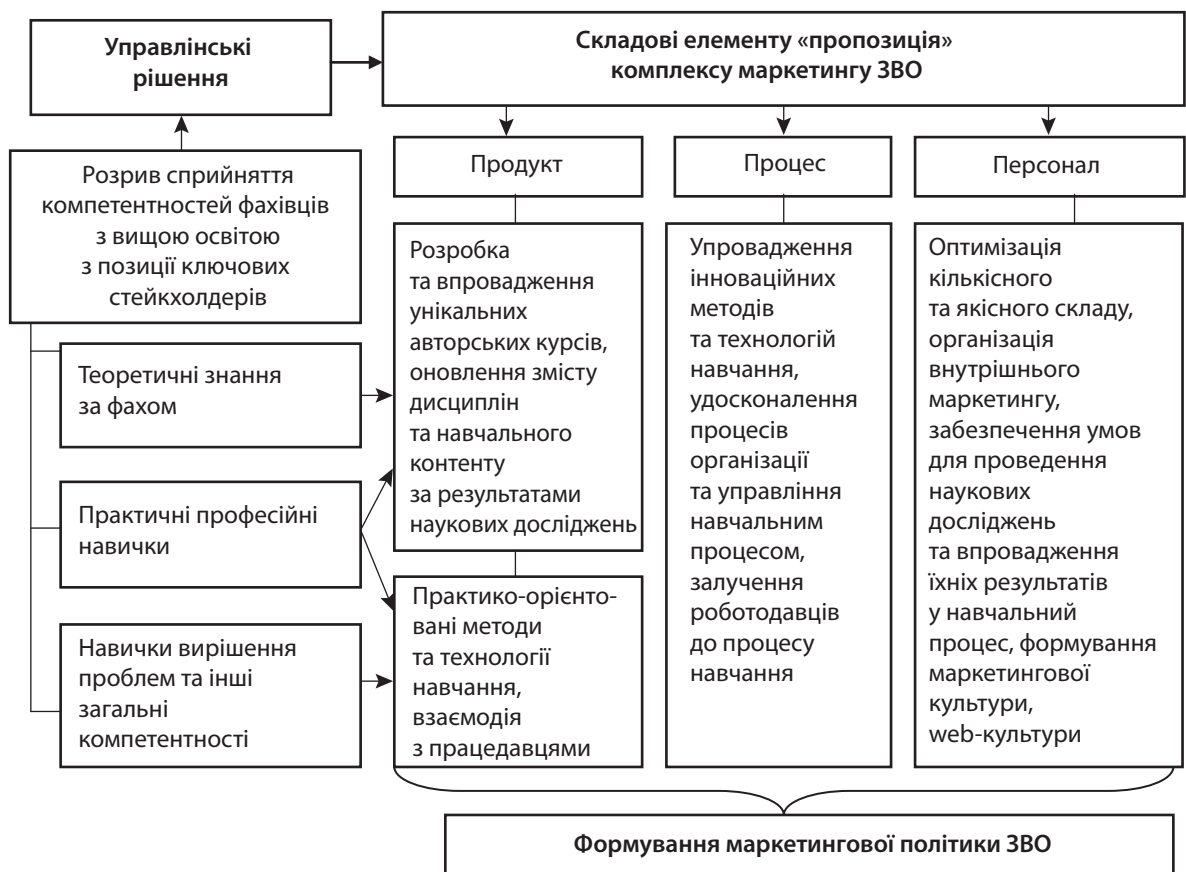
Управлінські рішення

Складові елементу «пропозиція» комплексу маркетингу ЗВО

Розрив сприйняття компетентностей фахівців з вищою освітою з позиції ключових стейкхолдерів

Продукт

Процес

Персонал

Теоретичні знання за фахом

Практичні професійні навички

Навички вирішення проблем та інші загальні компетентності

Розробка та впровадження унікальних авторських курсів, оновлення змісту дисциплін та навчального контенту за результатами наукових досліджень

Практико-орієнтовані методи та технології навчання, взаємодія з працедавцями

Упровадження інноваційних методів та технологій навчання, удосконалення процесів організації та управління навчальним процесом, залучення роботодавців до процесу навчання

Оптимізація кількісного та якісного складу, організація внутрішнього маркетингу, забезпечення умов для проведення наукових досліджень та впровадження їхніх результатів у навчальний процес, формування маркетингової культури, web-культури

Формування маркетингової політики ЗВО